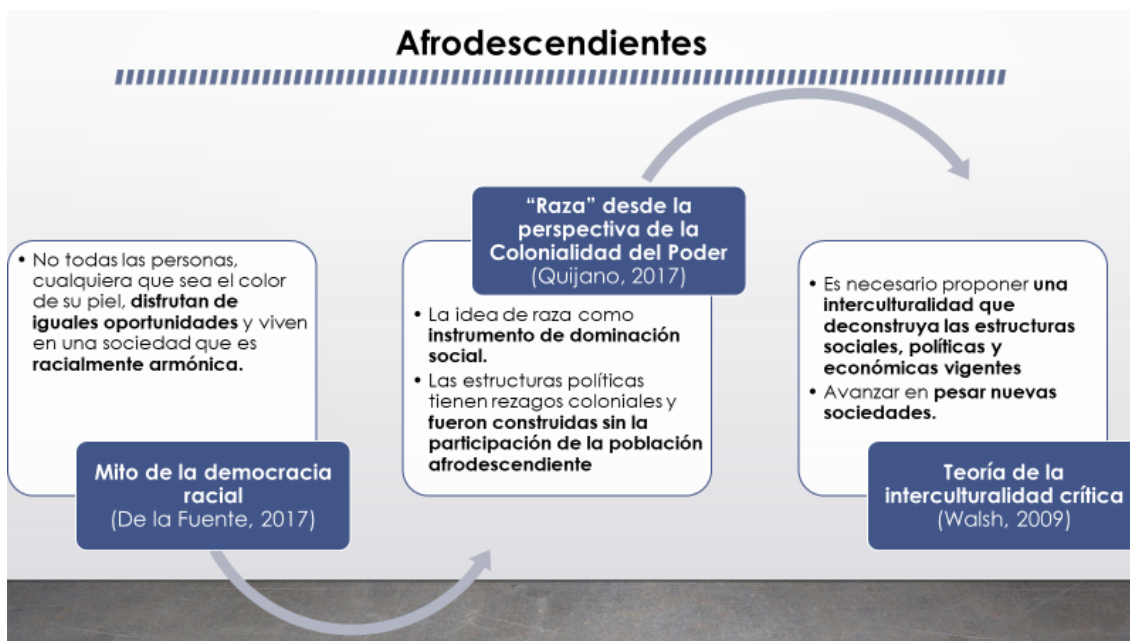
Afrodescendientes

• No todas las personas, cualquiera que sea el color de su piel, **disfrutan de iguales oportunidades** y viven en una sociedad que es **racialmente armónica.**

Mito de la democracia racial
(De la Fuente, 2017)

"Raza" desde la perspectiva de la Colonialidad del Poder
(Quijano, 2017)

• La idea de raza como **instrumento de dominación social.**
• Las estructuras políticas tienen rezagos coloniales y **fueron construidas sin la participación de la población afrodescendiente**

• Es necesario proponer **una interculturalidad que deconstruya las estructuras sociales, políticas y económicas vigentes**
• Avanzar en **pesar nuevas sociedades.**

Teoría de la interculturalidad crítica
(Walsh, 2009)